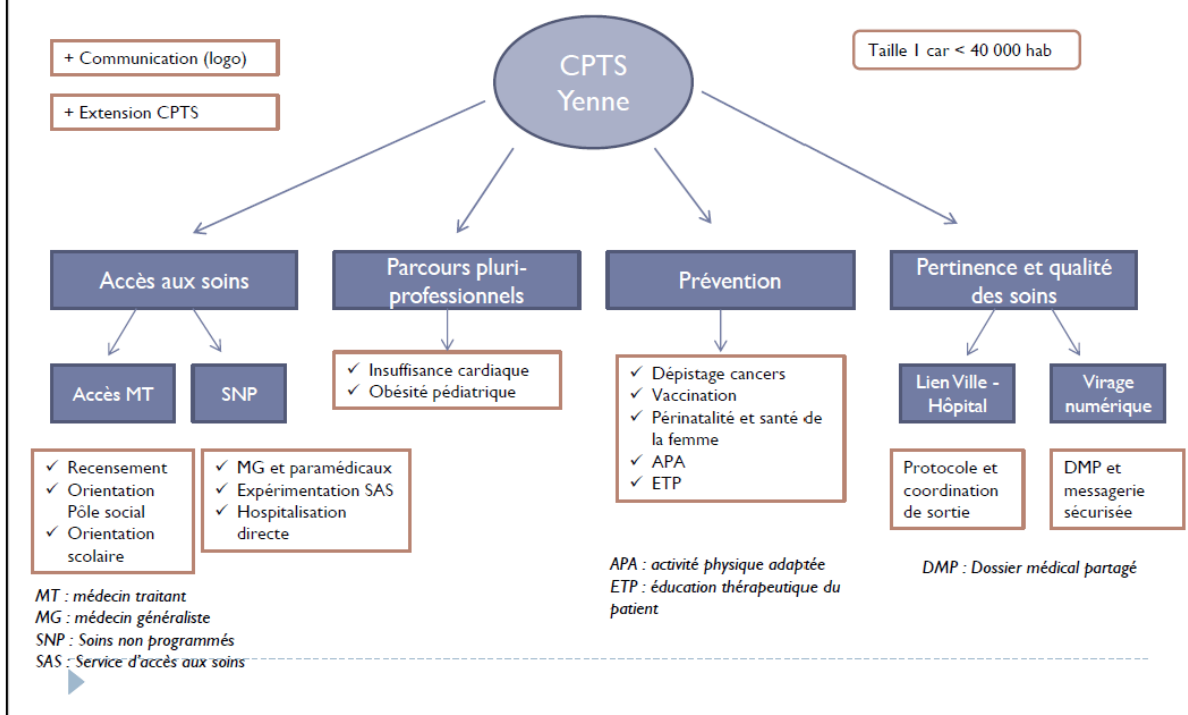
+ Communication (logo)

+ Extension CPTS

CPTS Yenne

Taille 1 car < 40 000 hab

Accès aux soins

Parcours pluri-professionnels

Prévention

Pertinence et qualité des soins

Accès MT

SNP

✓ Recensement
✓ Orientation Pôle social
✓ Orientation scolaire

✓ MG et paramédicaux
✓ Expérimentation SAS
✓ Hospitalisation directe

✓ Insuffisance cardiaque
✓ Obésité pédiatrique

✓ Dépistage cancers
✓ Vaccination
✓ Périnatalité et santé de la femme
✓ APA
✓ ETP

Lien Ville - Hôpital

Virage numérique

Protocole et coordination de sortie

DMP et messagerie sécurisée

MT : médecin traitant
MG : médecin généraliste
SNP : Soins non programmés
SAS : Service d'accès aux soins

APA : activité physique adaptée
ETP : éducation thérapeutique du patient

DMP : Dossier médical partagé